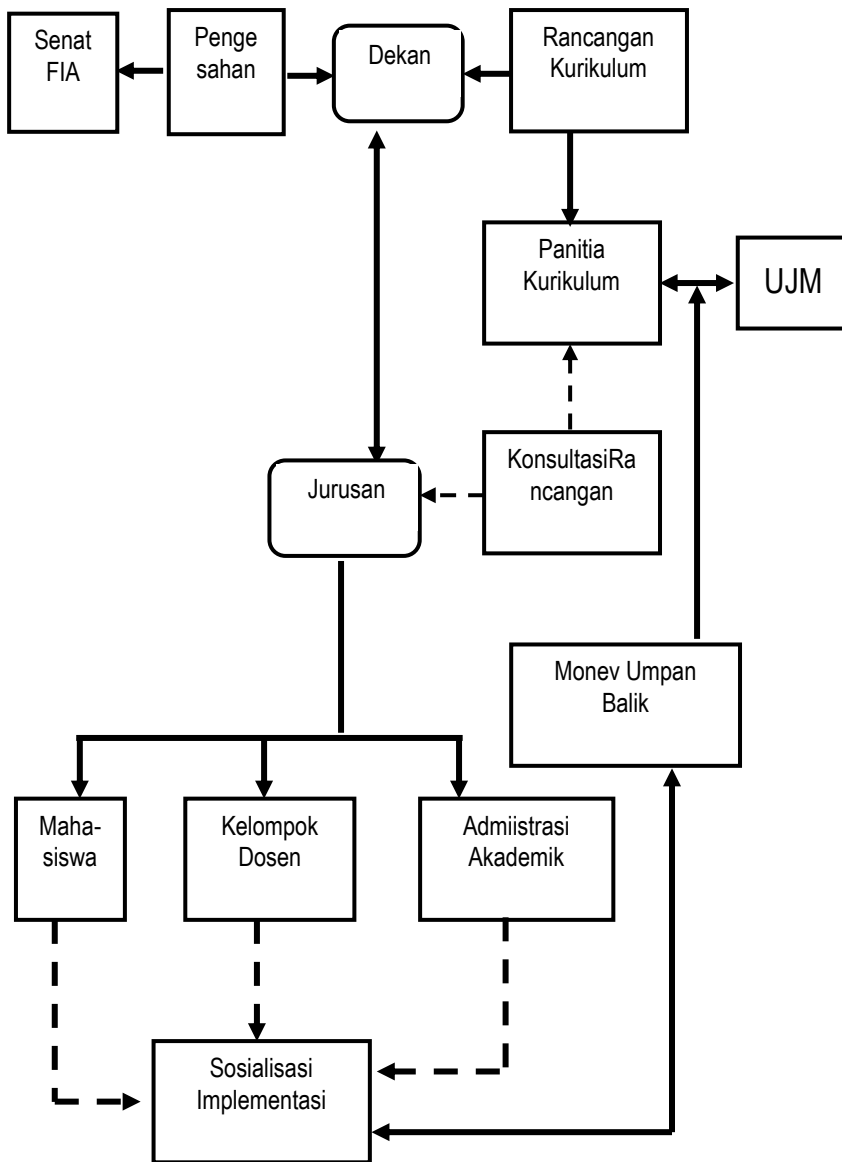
Senat FIA

Penge sahan

Dekan

Rancangan Kurikulum

Panitia Kurikulum

UJM

Jurusan

KonsultasiRa ncangan

Monev Umpan Balik

Maha-siswa

Kelompok Dosen

Admiistrasi Akademik

Sosialisasi Implementasi